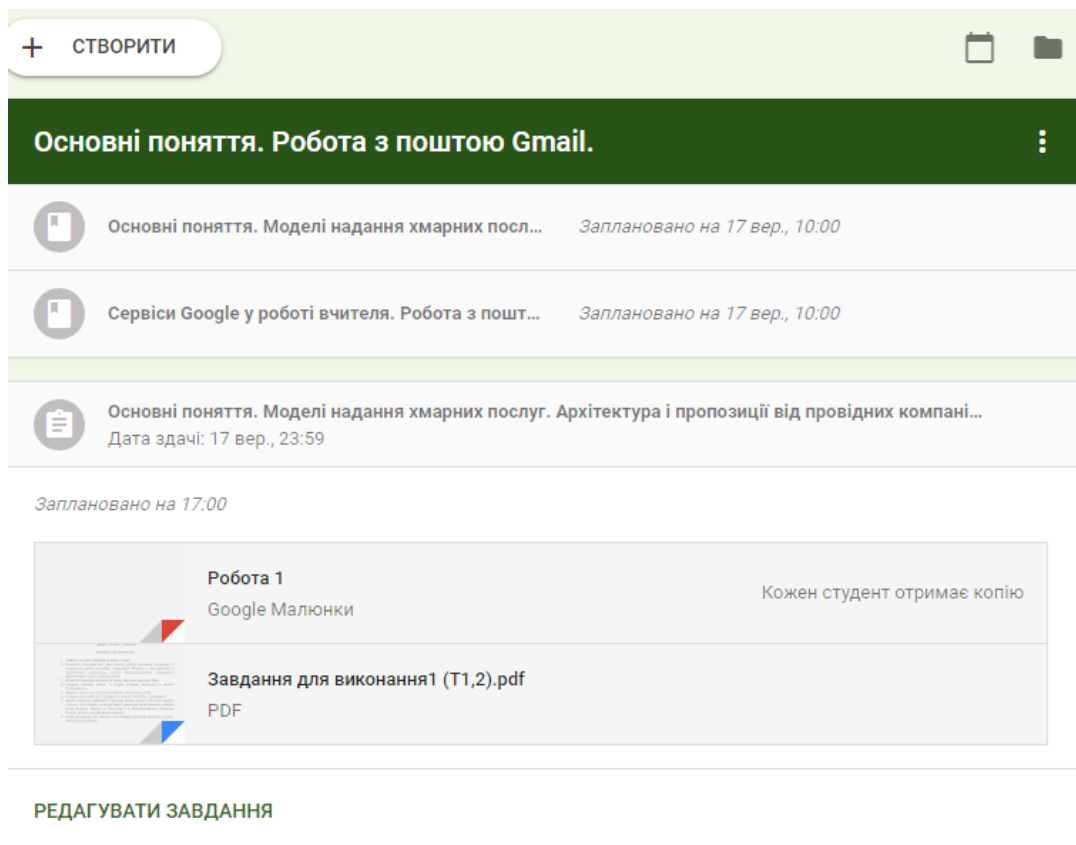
+ СТВОРИТИ

Основні поняття. Робота з поштою Gmail.

Основні поняття. Моделі надання хмарних посл... Заплановано на 17 вер., 10:00

Сервіси Google у роботі вчителя. Робота з пошт... Заплановано на 17 вер., 10:00

Основні поняття. Моделі надання хмарних послуг. Архітектура і пропозиції від провідних компані...
Дата здачі: 17 вер., 23:59

Заплановано на 17:00

Робота 1
Google Малюнки
Кожен студент отримає копію

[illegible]

Завдання для виконання1 (Т1,2).pdf
PDF

РЕДАГУВАТИ ЗАВДАННЯ